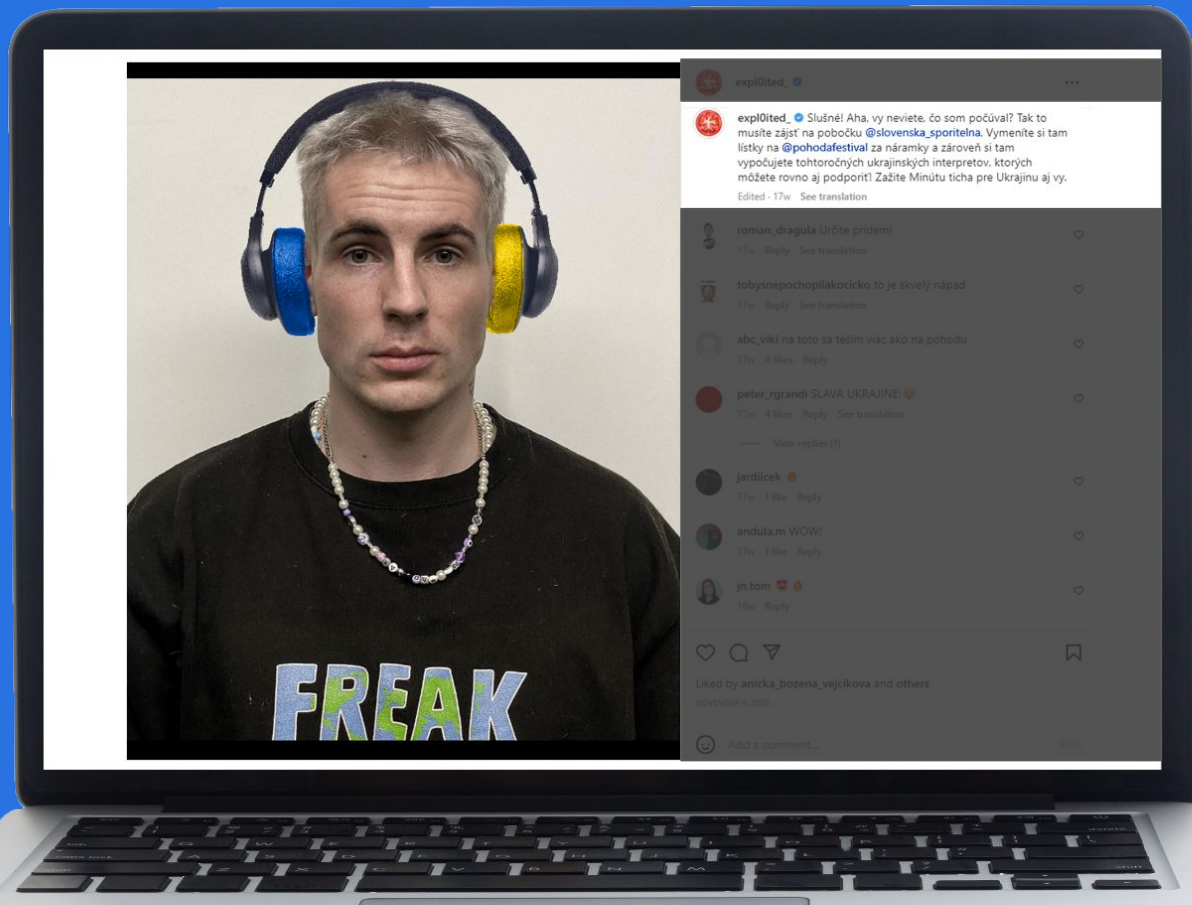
FREAK

expl0ited_

expl0ited_ Slušné! Aha, vy neviete, čo som počúval? Tak to musíte zájsť na pobočku @slovenska_sporitelna. Vymeníte si tam lístky na @pohodafestival za náramky a zároveň si tam vypočujete tohtoročných ukrajinských interpretov, ktorých môžete rovno aj podporiť! Zažite Minútu ticha pre Ukrajinu aj vy.
Edited · 17w See translation

roman_dragula Určite prídem!
17w Reply See translation

tobysnepochopilakocicko to je skvelý nápad
17w Reply See translation

abc_viki na toto sa teším viac ako na pohodu
17w 4 likes Reply

peter_rgrandi SLAVA UKRAJINE!
17w 4 likes Reply See translation

View replies (1)

jardiicek
17w 1 like Reply

andula.m WOW!
17w 1 like Reply

jn.tom
16w Reply

Liked by anicka_bozena_vejcikova and others
NOVEMBER 8, 2022

Add a comment... Post